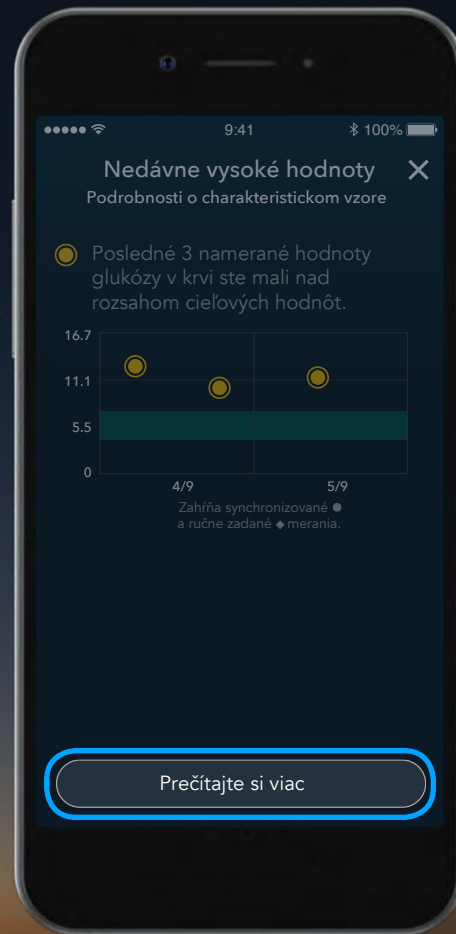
●●●●● 9:41 100%

Nedávne vysoké hodnoty ✕
Podrobnosti o charakteristickom vzore

Posledné 3 namerané hodnoty glukózy v krvi ste mali nad rozsahom cieľových hodnôt.

16.7
11.1
5.5
0
4/9
5/9
Zahŕňa synchronizované ● a ručne zadané ◆ merania.

Prečítajte si viac